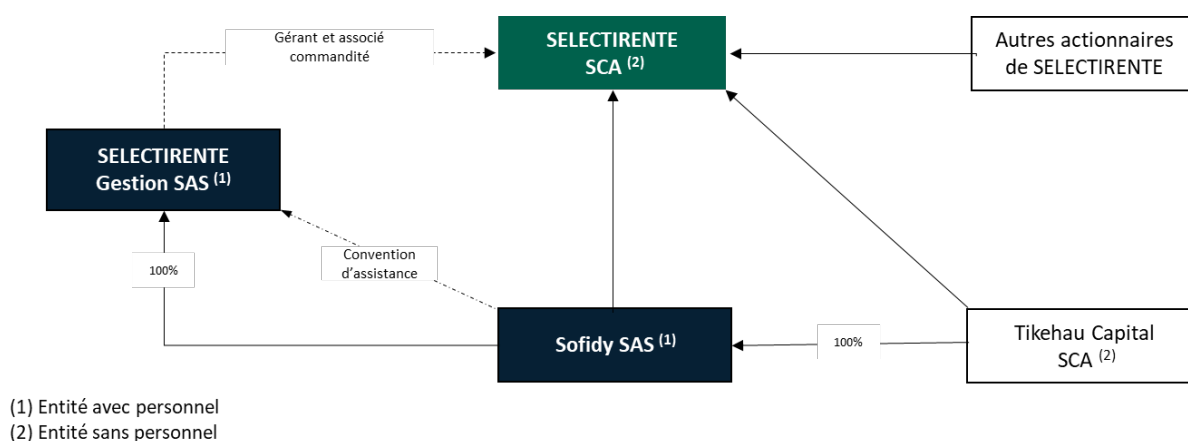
Gérant et associé commandité

SELECTIRENTE SCA $^{(2)}$

Autres actionnaires de SELECTIRENTE

SELECTIRENTE Gestion SAS $^{(1)}$

100%

Convention d'assistance

Sofidy SAS $^{(1)}$

100%

Tikehau Capital SCA $^{(2)}$

(1) Entité avec personnel
(2) Entité sans personnel